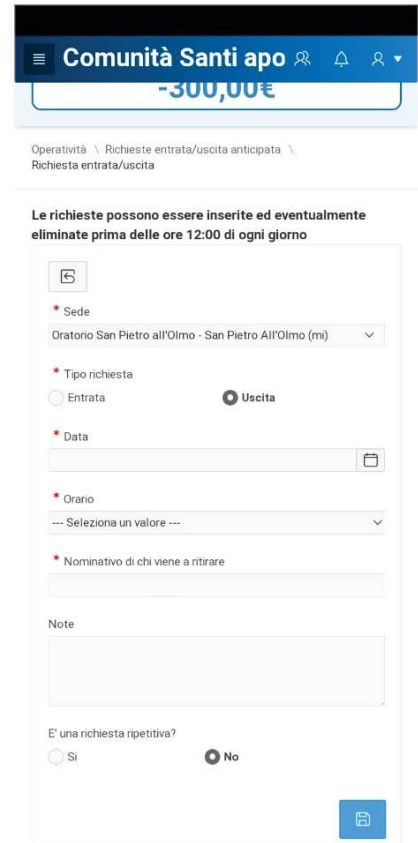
Comunità Santi apo

-300,00€

Operatività \ Richieste entrata/uscita anticipata \ Richiesta entrata/uscita

Le richieste possono essere inserite ed eventualmente eliminate prima delle ore 12:00 di ogni giorno

* Sede
Oratorio San Pietro all'Olmo - San Pietro All'Olmo (mi)

* Tipo richiesta
Entrata
Uscita

* Data

* Orario
--- Seleziona un valore ---

* Nominativo di chi viene a ritirare

Note

E' una richiesta ripetitiva?
Si
No